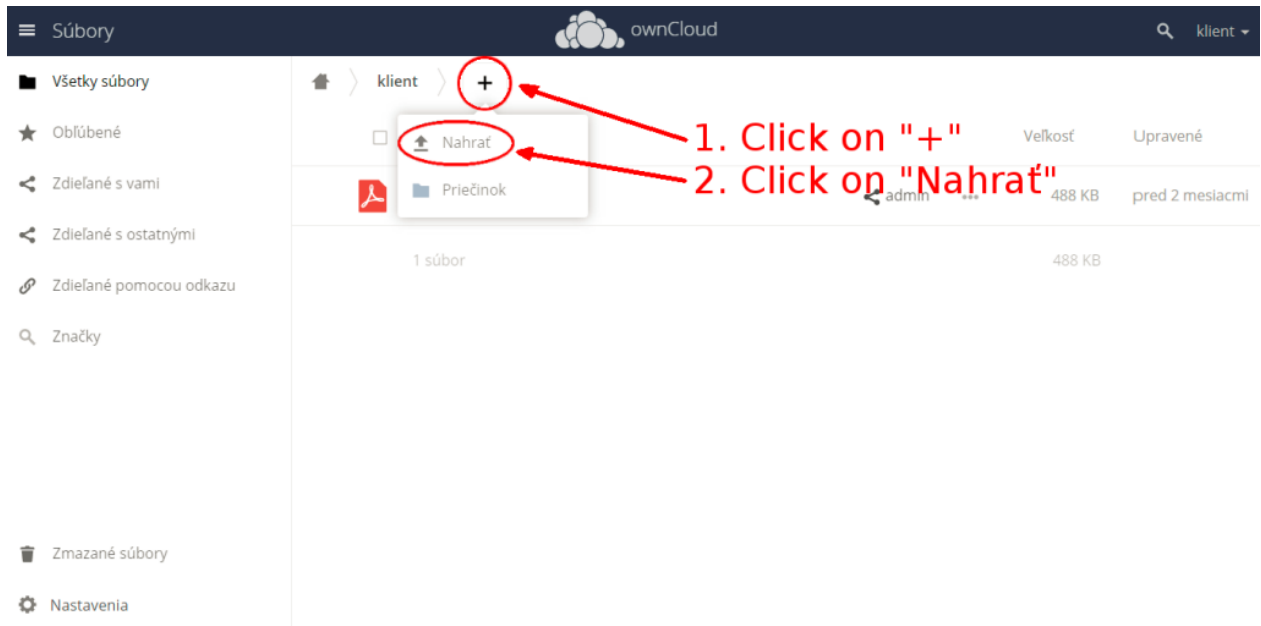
Súbory

ownCloud

klient

Všetky súbory

Obľúbené

Zdieľané s vami

Zdieľané s ostatnými

Zdieľané pomocou odkazu

Značky

Zmazané súbory

Nastavenia

klient

+

Nahrať

Priečinok

1. Click on "+"

2. Click on "Nahrať"

Veľkosť

Upravené

admin

488 KB

pred 2 mesiacmi

1 súbor

488 KB